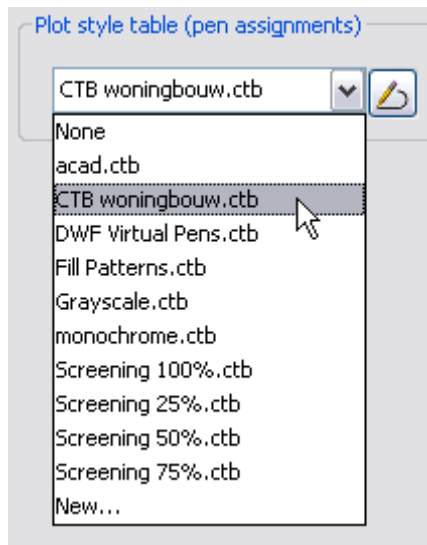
Plot style table (pen assignments)

CTB woningbouw.ctb

None
acad.ctb
CTB woningbouw.ctb
DWF Virtual Pens.ctb
Fill Patterns.ctb
Grayscale.ctb
monochrome.ctb
Screening 100%.ctb
Screening 25%.ctb
Screening 50%.ctb
Screening 75%.ctb
New...